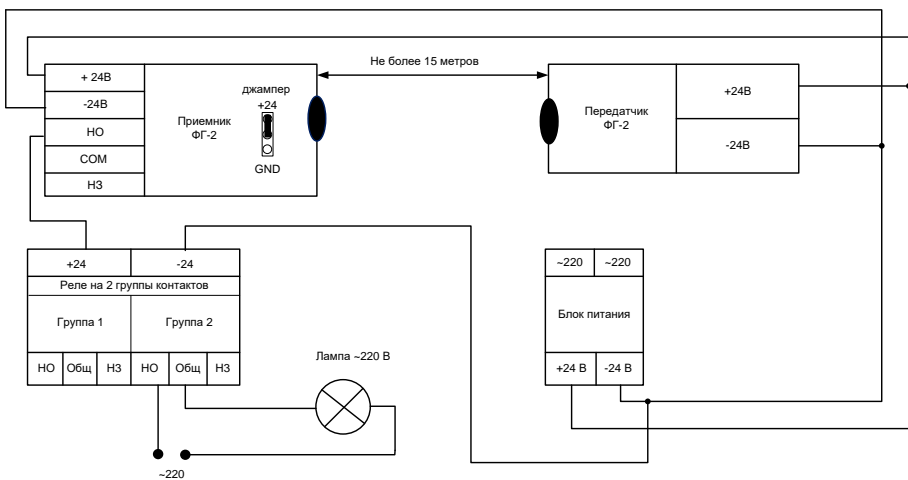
Не более 15 метров

+ 24В
-24В
НО
COM
НЗ

Приемник ФГ-2

джампер
+24
GND

Передатчик ФГ-2

+24В
-24В

+24
-24
Реле на 2 группы контактов
Группа 1
Группа 2
НО
Общ
НЗ
НО
Общ
НЗ

Лампа ~220 В

~220

~220
~220
Блок питания
+24 В
-24 В